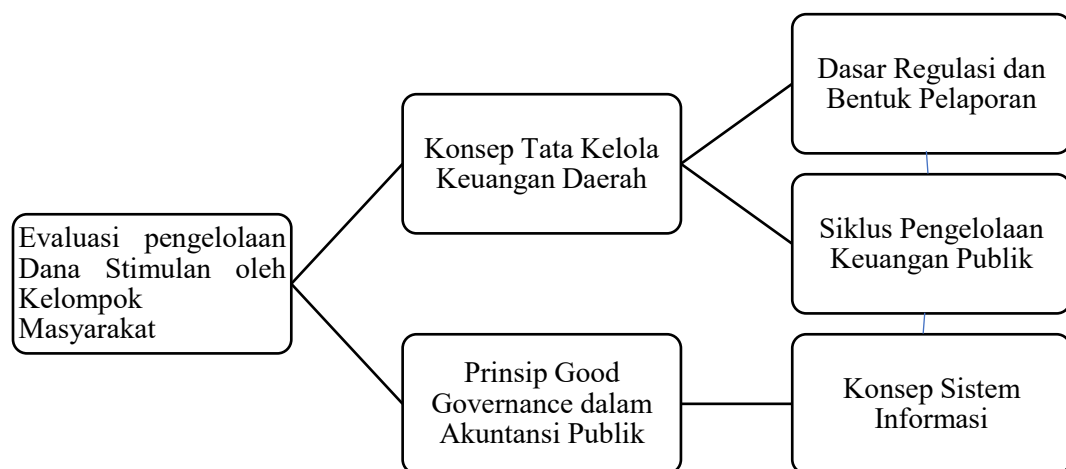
Evaluasi pengelolaan Dana Stimulan oleh Kelompok Masyarakat

Konsep Tata Kelola Keuangan Daerah

Prinsip Good Governance dalam Akuntansi Publik

Dasar Regulasi dan Bentuk Pelaporan

Siklus Pengelolaan Keuangan Publik

Konsep Sistem Informasi